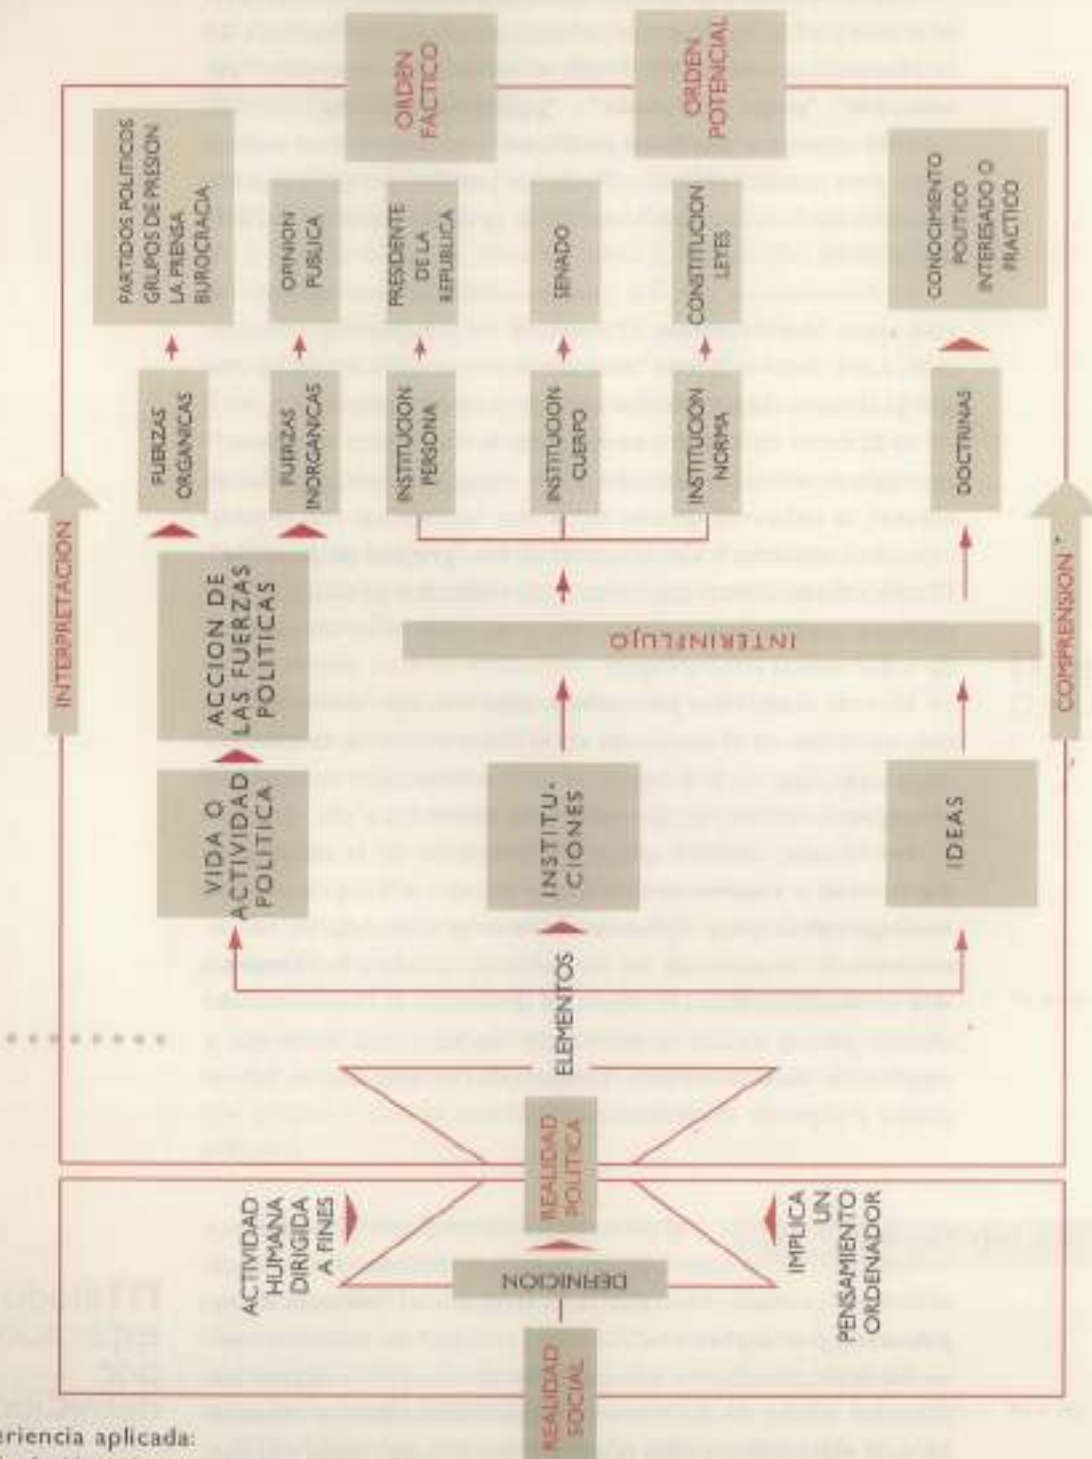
REALIDAD SOCIAL

DEFINICION

ACTIVIDAD HUMANA DIRIGIDA A FINES

IMPLICA UN PENSAMIENTO ORDENADOR

REALIDAD POLITICA

ELEMENTOS

VIDA O ACTIVIDAD POLITICA

INSTITUCIONES

IDEAS

ACCION DE LAS FUERZAS POLITICAS

INTERINFLUJO

FUERZAS ORGANICAS

FUERZAS INORGANICAS

INSTITUCION PERSONA

INSTITUCION CUERPO

INSTITUCION NORMA

DOCTRINAS

PARTIDOS POLITICOS GRUPOS DE PRESION LA PRENSA BUROCRACIA

OPINION PUBLICA

PRESIDENTE DE LA REPUBLICA

SENADO

CONSTITUCION LEYES

CONOCIMIENTO POLITICO INTERESADO O PRACTICO

ORDEN FACTICO

ORDEN POTENCIAL

INTERPRETACION

COMPRENSION

riencia aplicada: